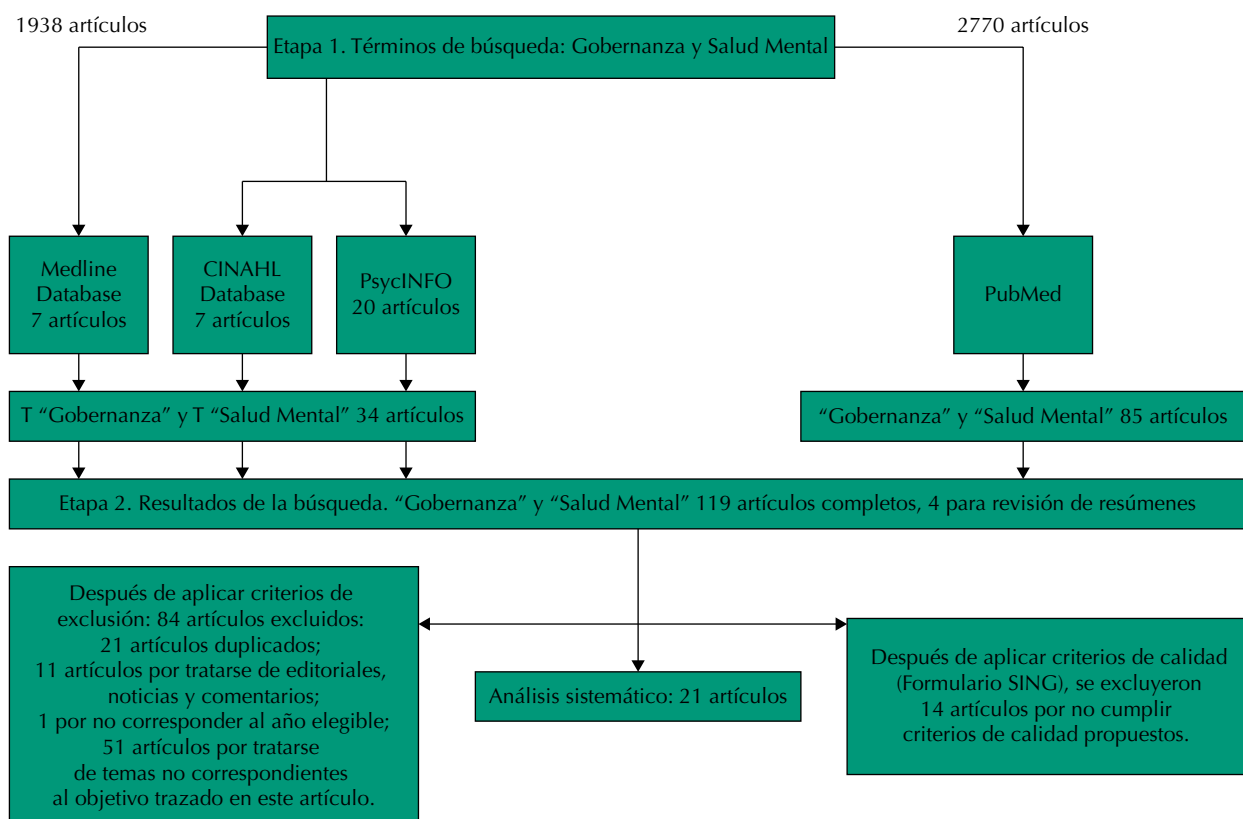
1938 artículos

Etapa 1. Términos de búsqueda: Gobernanza y Salud Mental

2770 artículos

Medline Database 7 artículos

CINAHL Database 7 artículos

PsycINFO 20 artículos

PubMed

T “Gobernanza” y T “Salud Mental” 34 artículos

“Gobernanza” y “Salud Mental” 85 artículos

Etapa 2. Resultados de la búsqueda. “Gobernanza” y “Salud Mental” 119 artículos completos, 4 para revisión de resúmenes

Después de aplicar criterios de exclusión: 84 artículos excluidos: 21 artículos duplicados; 11 artículos por tratarse de editoriales, noticias y comentarios; 1 por no corresponder al año elegible; 51 artículos por tratarse de temas no correspondientes al objetivo trazado en este artículo.

Análisis sistemático: 21 artículos

Después de aplicar criterios de calidad (Formulario SING), se excluyeron 14 artículos por no cumplir criterios de calidad propuestos.